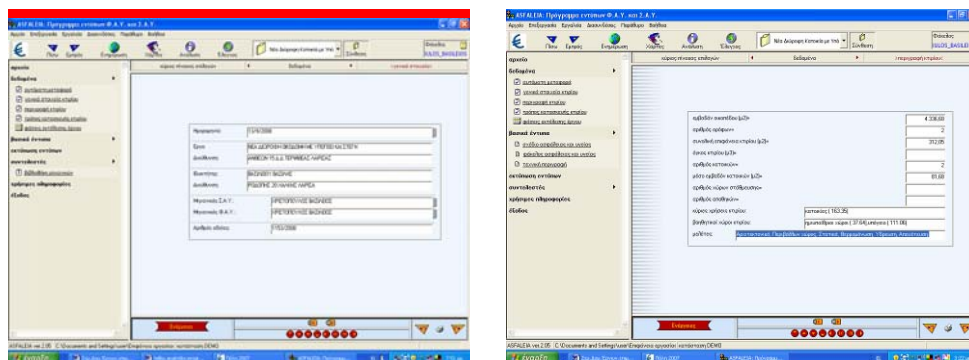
ASFALEIA: Πρόγραμμα εντύπων Φ.Α.Υ. και Σ.Α.Υ.

αρχείο
δεδομένα
συγκεντρωτικά στοιχεία
γενικά στοιχεία έργου
περιγραφή έργου
τμήματα κατασκευής
φάσεις εκτέλεσης έργου
βασικά έντυπα
εκτύπωση εντύπων
συντελεστές
χρήσιμες πληροφορίες
έξοδος

Ημερομηνία | 11/4/2006
Έργο | ΝΕΑ ΔΙΩΡΟΦΗ ΟΙΚΟΔΟΜΗ ΜΕ ΥΠΟΓΕΙΟ ΚΑΙ ΣΤΕΓΗ
Διεύθυνση | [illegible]
Ιδιοκτήτης | ΒΑΣΙΛΕΙΟΥ ΒΑΣΙΛΗΣ
Διεύθυνση | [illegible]
Μηχανικός Σ.Α.Υ. | ΧΡΙΣΤΟΦΟΡΙΔΗΣ ΒΑΣΙΛΕΙΟΣ
Μηχανικός Φ.Α.Υ. | ΧΡΙΣΤΟΦΟΡΙΔΗΣ ΒΑΣΙΛΕΙΟΣ
Αριθμός αδείας | 1/10/2006

Ενέργειες

ASFALEIA ver.2.05 C:\Documents and Settings\user\Επιφάνεια εργασίας\κατασκευη DEMO

ASFALEIA: Πρόγραμμα εντύπων Φ.Α.Υ. και Σ.Α.Υ.

αρχείο
δεδομένα
συγκεντρωτικά στοιχεία
γενικά στοιχεία έργου
περιγραφή έργου
τμήματα κατασκευής
φάσεις εκτέλεσης έργου
βασικά έντυπα
σχέδιο ασφάλειας και υγείας
φάκελος ασφάλειας και υγείας
τεχνική περιγραφή
εκτύπωση εντύπων
συντελεστές
χρήσιμες πληροφορίες
έξοδος

εμβαδόν οικοπέδου (μ2) | 4 336,00
αριθμός ορόφων | 2
συνολικό εμβαδόν κτιρίου (μ2) | 312,05
έτος κτιρίου (μ2)
αριθμός κατοικιών | 2
μέσο εμβαδόν κατοικιών (μ2) | 81,60
αριθμός χώρων στάθμευσης
αριθμός υπογείων
κύριος χώρος κτιρίου | κατοικίες (163,35)
βοηθητικοί χώροι κτιρίου | κοινόχρηστοι χώροι (37,64), υπόγειο (111,06)
μελέτες | Αρχιτεκτονική, Περιβάλλον χώρος, Στατική, Θερμομόνωση, Υδραυλικά, Αποχέτευση

Ενέργειες

ASFALEIA ver.2.05 C:\Documents and Settings\user\Επιφάνεια εργασίας\κατασκευη DEMO
έναρξη